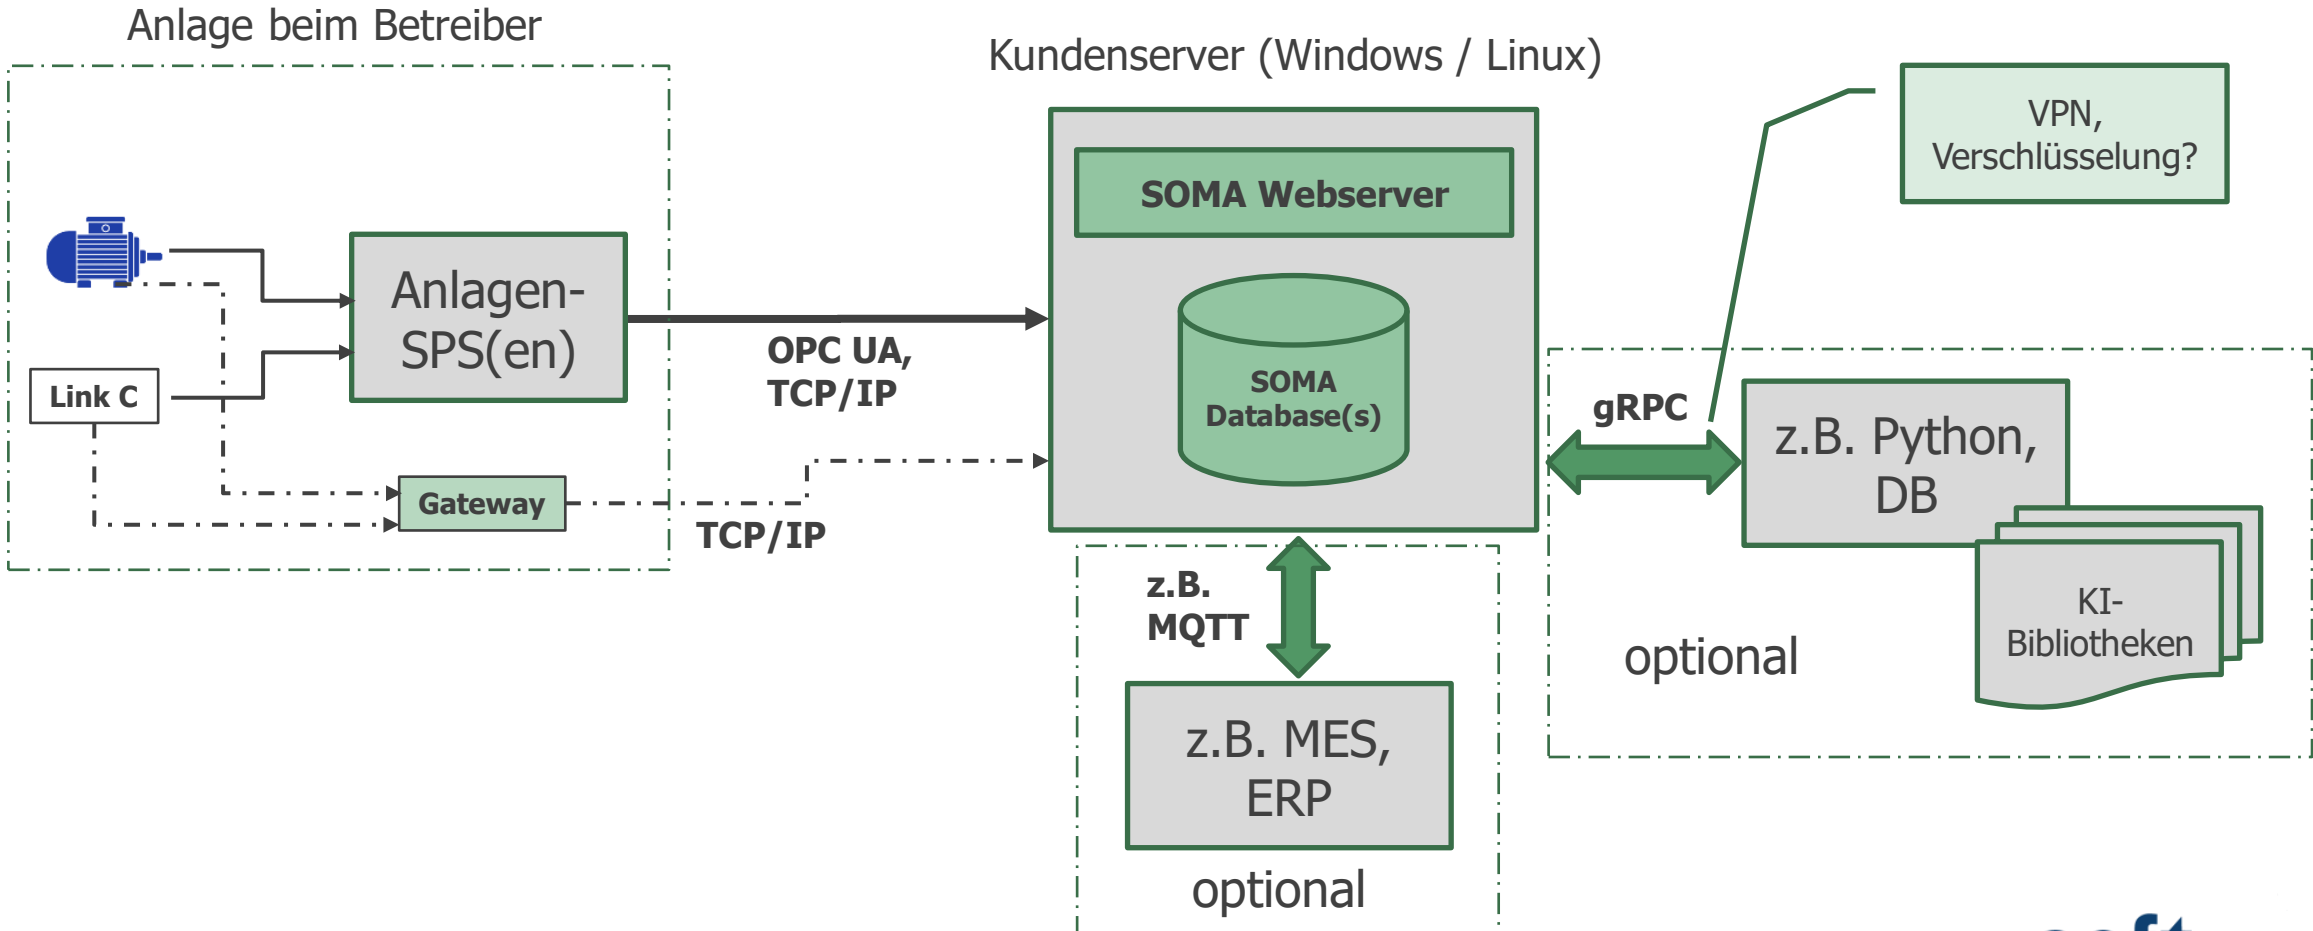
Anlage beim Betreiber

Kundenserver (Windows / Linux)

VPN, Verschlüsselung?

SOMA Webserver

SOMA Database(s)

Anlagen-SPS(en)

Link C

Gateway

OPC UA, TCP/IP

TCP/IP

gRPC

z.B. Python, DB

KI-Bibliotheken

optional

z.B. MQTT

z.B. MES, ERP

optional